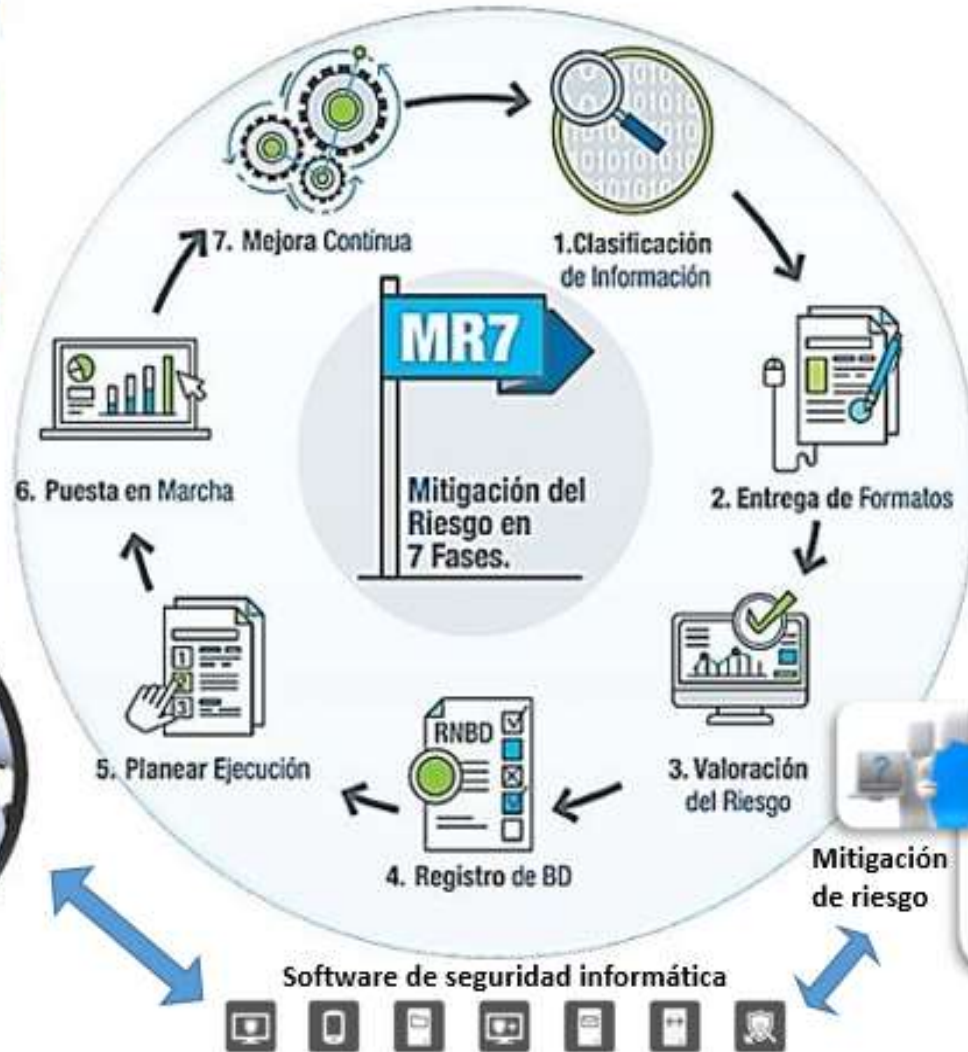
MR7

Mitigación del Riesgo en 7 Fases.

1.Clasificación de Información

2. Entrega de Formatos

3. Valoración del Riesgo

4. Registro de BD

RNBD

5. Planear Ejecución

6. Puesta en Marcha

7. Mejora Continua

Mitigación de riesgo

Software de seguridad informática